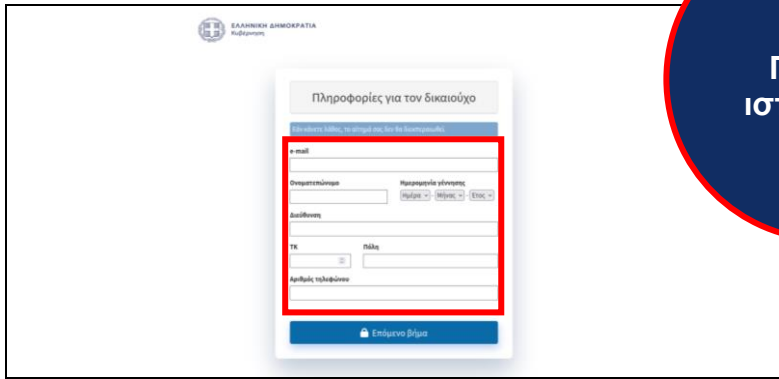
ΕΛΛΗΝΙΚΗ ΔΗΜΟΚΡΑΤΙΑ
Κυβέρνηση

Πληροφορίες για τον δικαιούχο

Εάν κάνετε λάθος, το αίτημά σας δεν θα διεκπεραιωθεί.

e-mail

Ονοματεπώνυμο

Ημερομηνία γέννησης

Ημέρα Μήνας Έτος

Διεύθυνση

ΤΚ

Πόλη

Αριθμός τηλεφώνου

Επόμενο βήμα

Π
ιστ